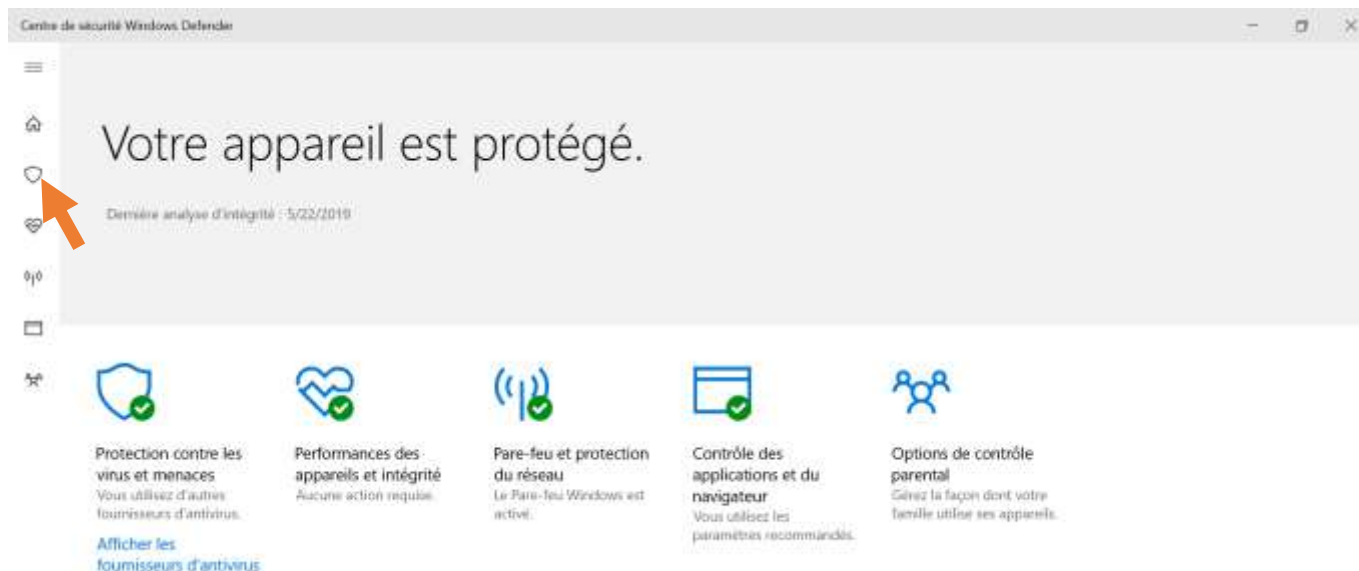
Centre de sécurité Windows Defender

Votre appareil est protégé.

Dernière analyse d'intégrité : 5/22/2019

Protection contre les virus et menaces
Vous utilisez d'autres fournisseurs d'antivirus.
Afficher les fournisseurs d'antivirus

Performances des appareils et intégrité
Aucune action requise.

Pare-feu et protection du réseau
Le Pare-feu Windows est activé.

Contrôle des applications et du navigateur
Vous utilisez les paramètres recommandés.

Options de contrôle parental
Gérez la façon dont votre famille utilise ses appareils.